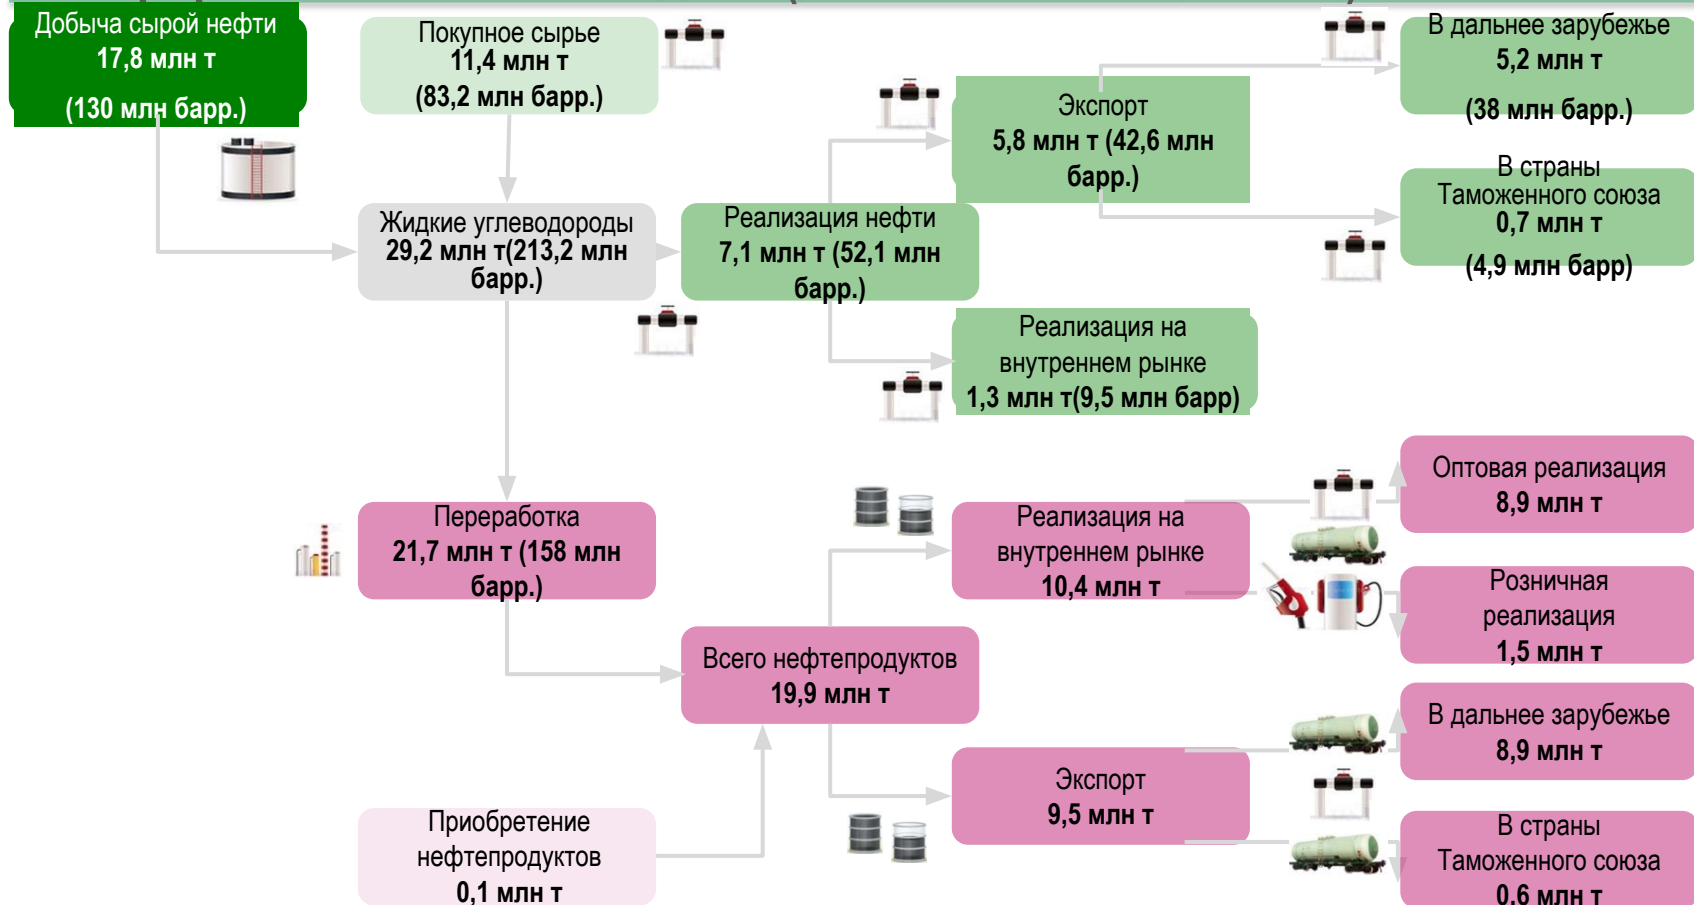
Добыча сырой нефти
17,8 млн т
(130 млн барр.)

Покупное сырье
11,4 млн т
(83,2 млн барр.)

Жидкие углеводороды
29,2 млн т(213,2 млн барр.)

Реализация нефти
7,1 млн т (52,1 млн барр.)

Экспорт
5,8 млн т (42,6 млн барр.)

В дальнее зарубежье
5,2 млн т
(38 млн барр.)

В страны Таможенного союза
0,7 млн т
(4,9 млн барр)

Реализация на внутреннем рынке
1,3 млн т(9,5 млн барр)

Переработка
21,7 млн т (158 млн барр.)

Реализация на внутреннем рынке
10,4 млн т

Оптовая реализация
8,9 млн т

Розничная реализация
1,5 млн т

Всего нефтепродуктов
19,9 млн т

В дальнее зарубежье
8,9 млн т

Экспорт
9,5 млн т

Приобретение нефтепродуктов
0,1 млн т

В страны Таможенного союза
0,6 млн т